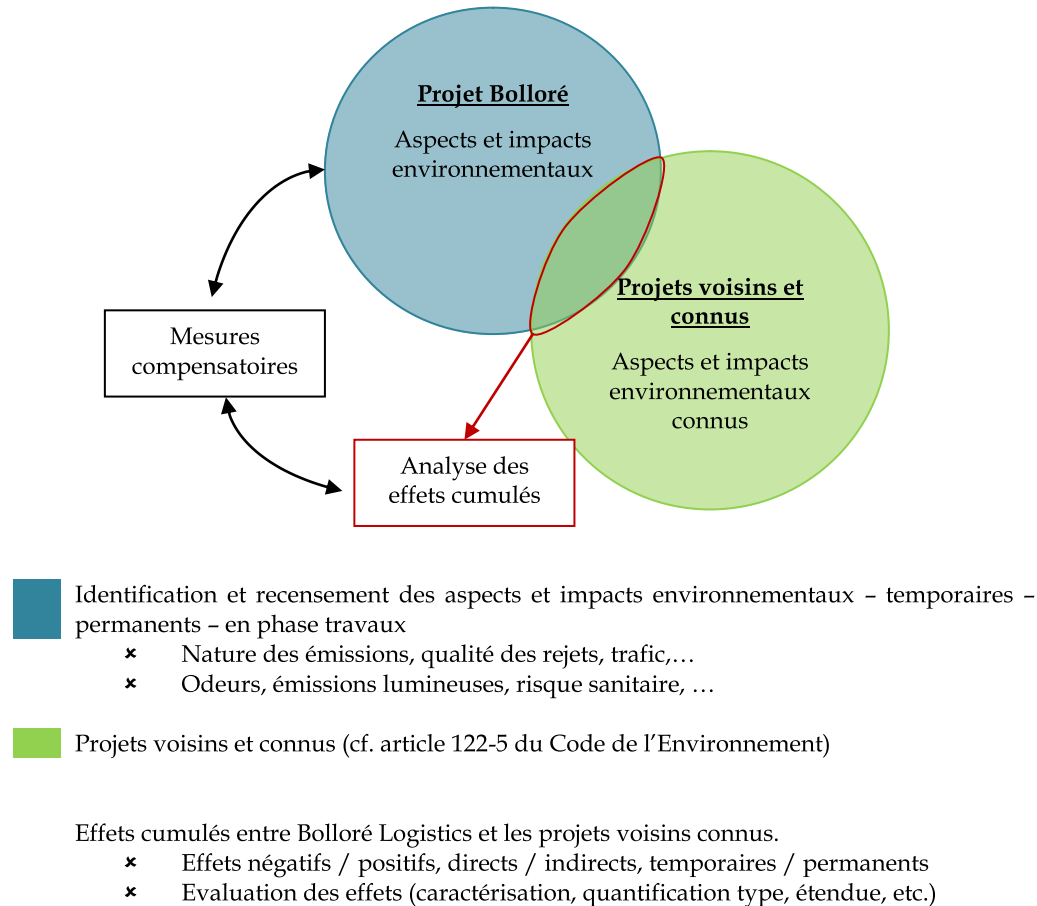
**Projet Bolloré**

Aspects et impacts environnementaux

**Projets voisins et connus**

Aspects et impacts environnementaux connus

Mesures compensatoires

Analyse des effets cumulés

Identification et recensement des aspects et impacts environnementaux – temporaires – permanents – en phase travaux

- Nature des émissions, qualité des rejets, trafic,…
- Odeurs, émissions lumineuses, risque sanitaire, …

Projets voisins et connus (cf. article 122-5 du Code de l'Environnement)

Effets cumulés entre Bolloré Logistics et les projets voisins connus.

- Effets négatifs / positifs, directs / indirects, temporaires / permanents
- Evaluation des effets (caractérisation, quantification type, étendue, etc.)